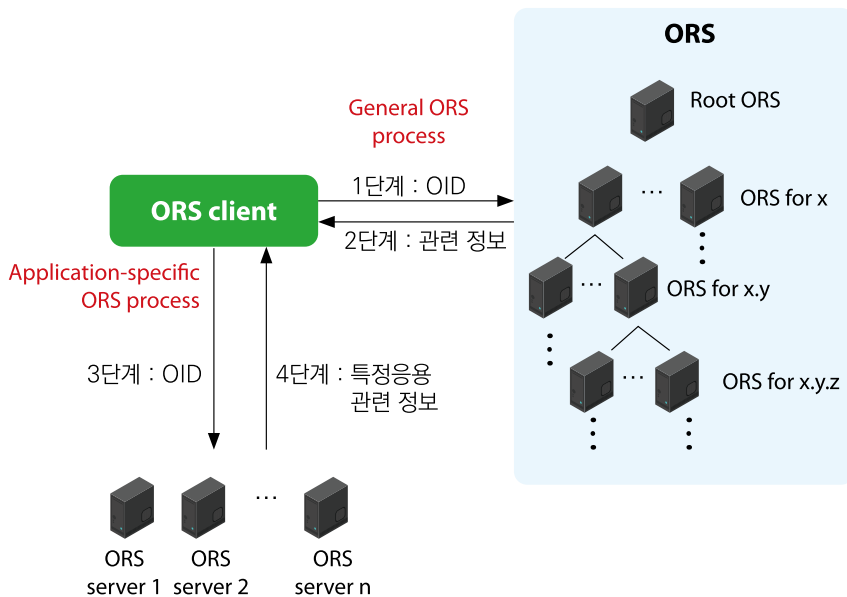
ORS

Root ORS

General ORS process

1단계 : OID

ORS for x

ORS client

2단계 : 관련 정보

Application-specific ORS process

ORS for x.y

3단계 : OID

4단계 : 특정응용 관련 정보

ORS for x.y.z

ORS server 1

ORS server 2

ORS server n